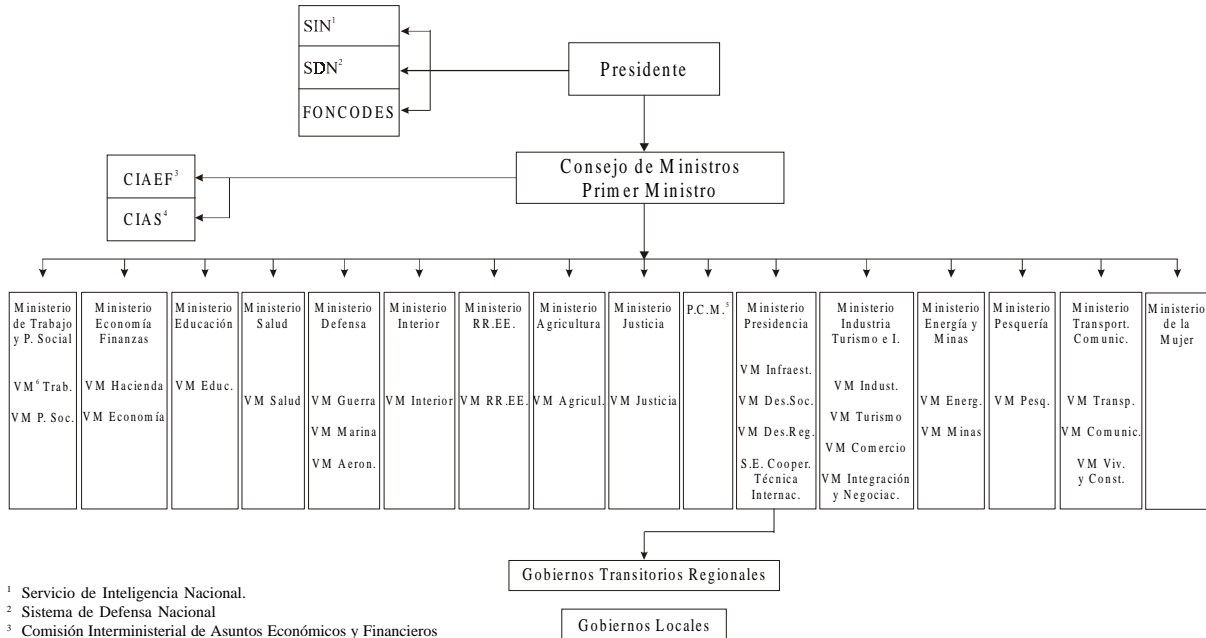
SIN$^1$

SDN$^2$

FONCODES

Presidente

CIAEF$^3$

CIAS$^4$

Consejo de Ministros
Primer Ministro

| Ministerio de Trabajo y P. Social | Ministerio Economía Finanzas | Ministerio Educación | Ministerio Salud | Ministerio Defensa | Ministerio Interior | Ministerio RR.EE. | Ministerio Agricultura | Ministerio Justicia | P.C.M.$^5$ | Ministerio Presidencia | Ministerio Industria Turismo e I. | Ministerio Energía y Minas | Ministerio Pesquería | Ministerio Transport. Comunic. | Ministerio de la Mujer |
|---|---|---|---|---|---|---|---|---|---|---|---|---|---|---|---|
| VM$^6$ Trab. VM P. Soc. | VM Hacienda VM Economía | VM Educ. | VM Salud | VM Guerra VM Marina VM Aeron. | VM Interior | VM RR.EE. | VM Agricul. | VM Justicia | | VM Infraest. VM Des.Soc. VM Des.Reg. S.E. Cooper. Técnica Internac. | VM Indust. VM Turismo VM Comercio VM Integración y Negociac. | VM Energ. VM Minas | VM Pesq. | VM Transp. VM Comunic. VM Viv. y Const. | |

Gobiernos Transitorios Regionales

Gobiernos Locales

$^1$ Servicio de Inteligencia Nacional.
$^2$ Sistema de Defensa Nacional
$^3$ Comisión Interministerial de Asuntos Económicos y Financieros